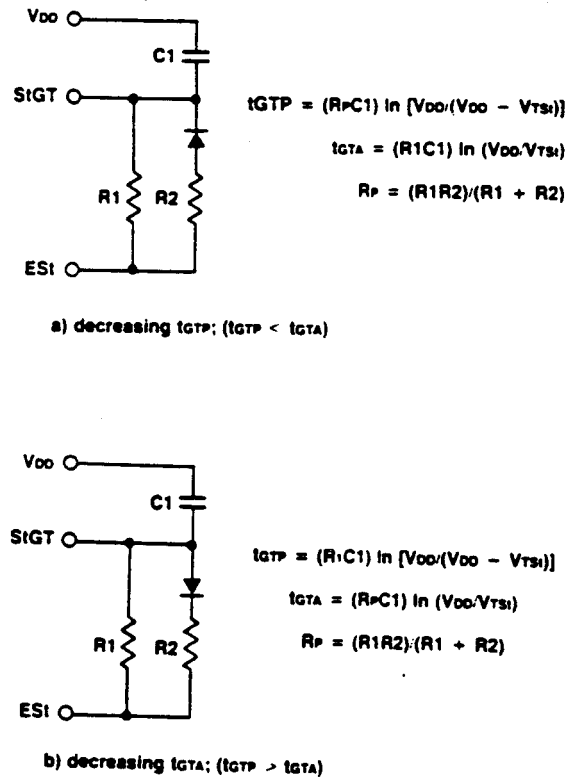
$V_{DD}$

C1

StGT

R1

R2

ESt

tGTP = ($R_P$C1) ln [$V_{DD}$/($V_{DD}$ − $V_{TSt}$)]

$t_{GTA}$ = (R1C1) ln ($V_{DD}$/$V_{TSt}$)

$R_P$ = (R1R2)/(R1 + R2)

a) decreasing $t_{GTP}$; ($t_{GTP}$ < $t_{GTA}$)

$V_{DD}$

C1

StGT

R1

R2

ESt

$t_{GTP}$ = ($R_1$C1) ln [$V_{DD}$/($V_{DD}$ − $V_{TSt}$)]

$t_{GTA}$ = ($R_P$C1) ln ($V_{DD}$/$V_{TSt}$)

$R_P$ = (R1R2)/(R1 + R2)

b) decreasing $t_{GTA}$; ($t_{GTP}$ > $t_{GTA}$)